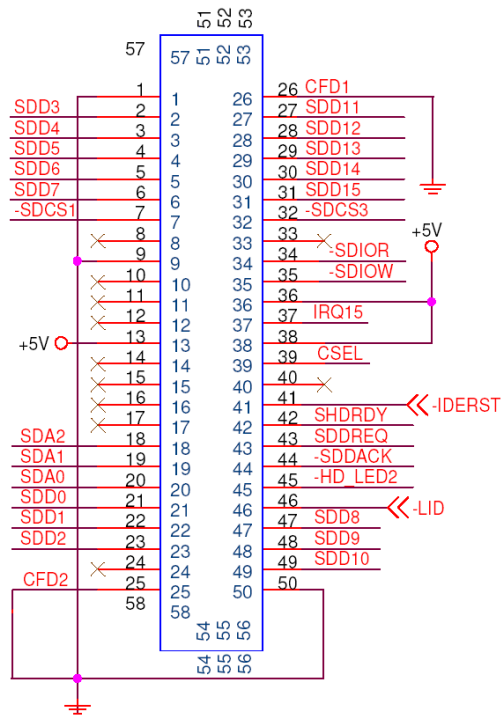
51 52 53

57

57 51 52 53

1 1
SDD3 2 2
SDD4 3 3
SDD5 4 4
SDD6 5 5
SDD7 6 6
-SDCS1 7 7
8 8
9 9
10 10
11 11
12 12
+5V 13 13
14 14
15 15
16 16
17 17
SDA2 18 18
SDA1 19 19
SDA0 20 20
SDD0 21 21
SDD1 22 22
SDD2 23 23
24 24
CFD2 25 25
58 58

26 26 CFD1
27 27 SDD11
28 28 SDD12
29 29 SDD13
30 30 SDD14
31 31 SDD15
32 32 -SDCS3
33 33
+5V
34 34 -SDIOR
35 35 -SDIOW
36 36
37 37 IRQ15
38 38
39 39 CSEL
40 40
41 41 -IDERST
42 42 SHDRDY
43 43 SDDREQ
44 44 -SDDACK
45 45 -HD_LED2
46 46 -LID
47 47 SDD8
48 48 SDD9
49 49 SDD10
50 50

54 55 56

54 55 56